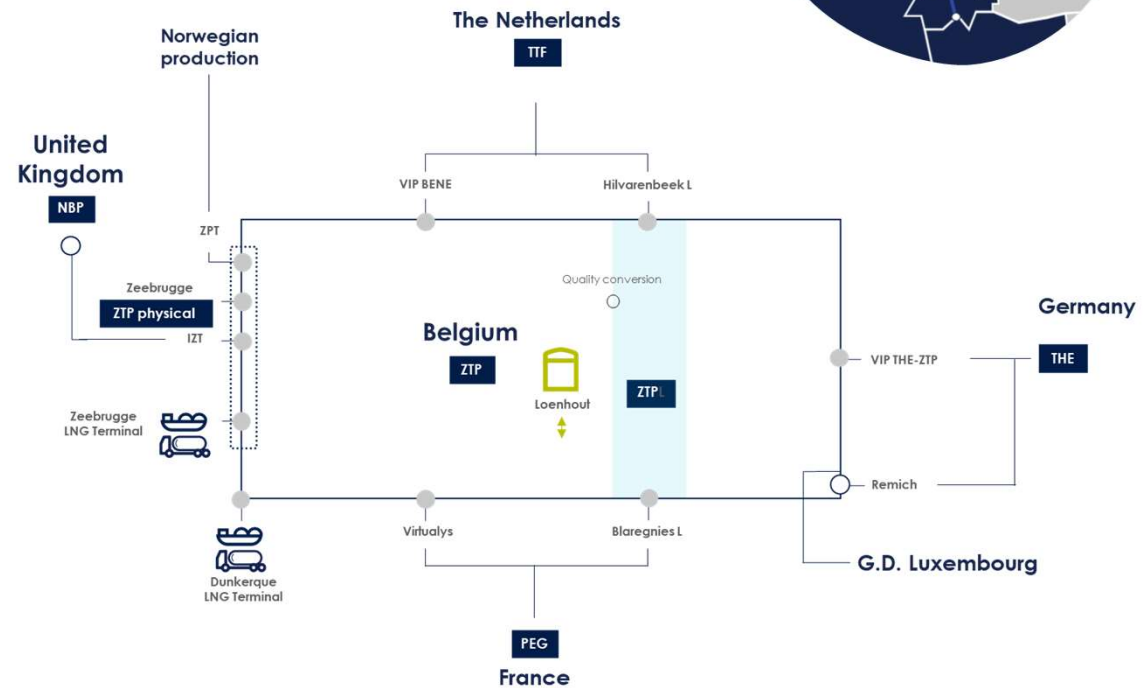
The Netherlands

TTF

Norwegian production

United Kingdom

NBP

VIP BENE

Hilvarenbeek L

ZPT

Quality conversion

Zeebrugge

ZTP physical

IZT

Belgium

ZTP

Germany

VIP THE-ZTP

THE

Loenhout

ZTPL

Zeebrugge LNG Terminal

Remich

Virtualys

Blaregnies L

G.D. Luxembourg

Dunkerque LNG Terminal

PEG

France